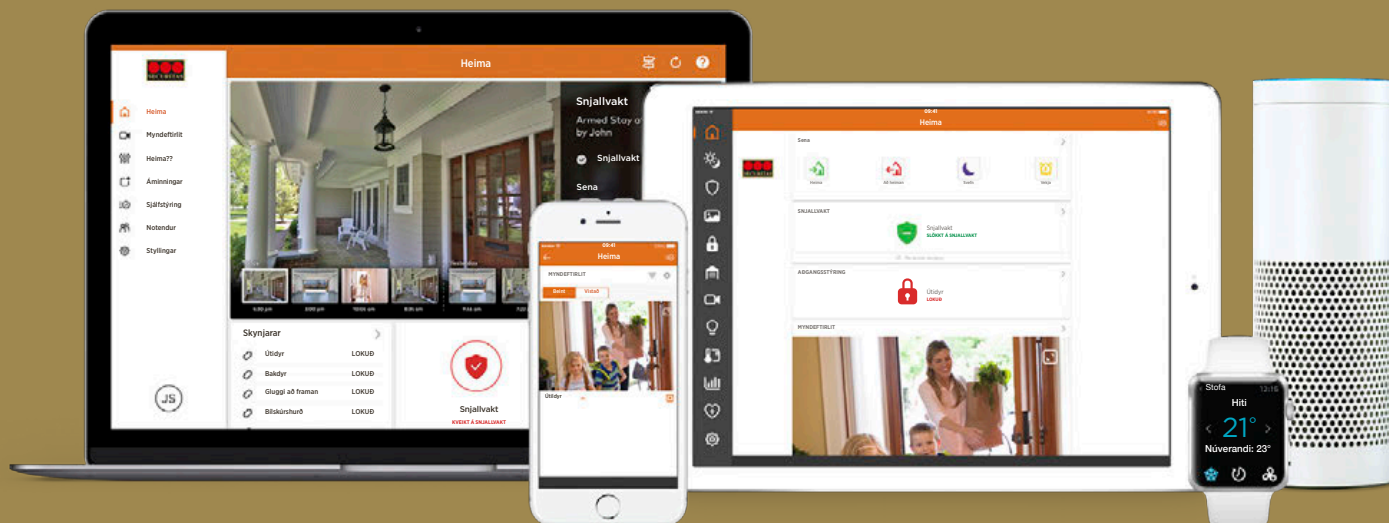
Heima

Heima
Myndeftirlit
Heima??
Áminningar
Sjálfstýring
Notendur
Stillingar

JS

Snjallvakt
Armed Stay by John
Snjallvakt
Sena

Skynjarar
Útidyr LOKUÐ
Bakdyr LOKUÐ
Gluggi að framan LOKUÐ
Bílskúrshurð LOKUÐ

Snjallvakt
KVEIKT Á SNJALLVAKT

09:41
Heima
MYNDEFTIRLIT
Beint Vistað
Útidyr

09:41
Heima
Sena
Heima
Snjallvakt
SLÖKKT Á SNJALLVAKT
SNJALLVAKT
AÐGANGSSTÝRING
Útidyr
LOKUÐ
MYNDEFTIRLIT

Stofa 13:16
Hiti
21°
Núverandi: 23°